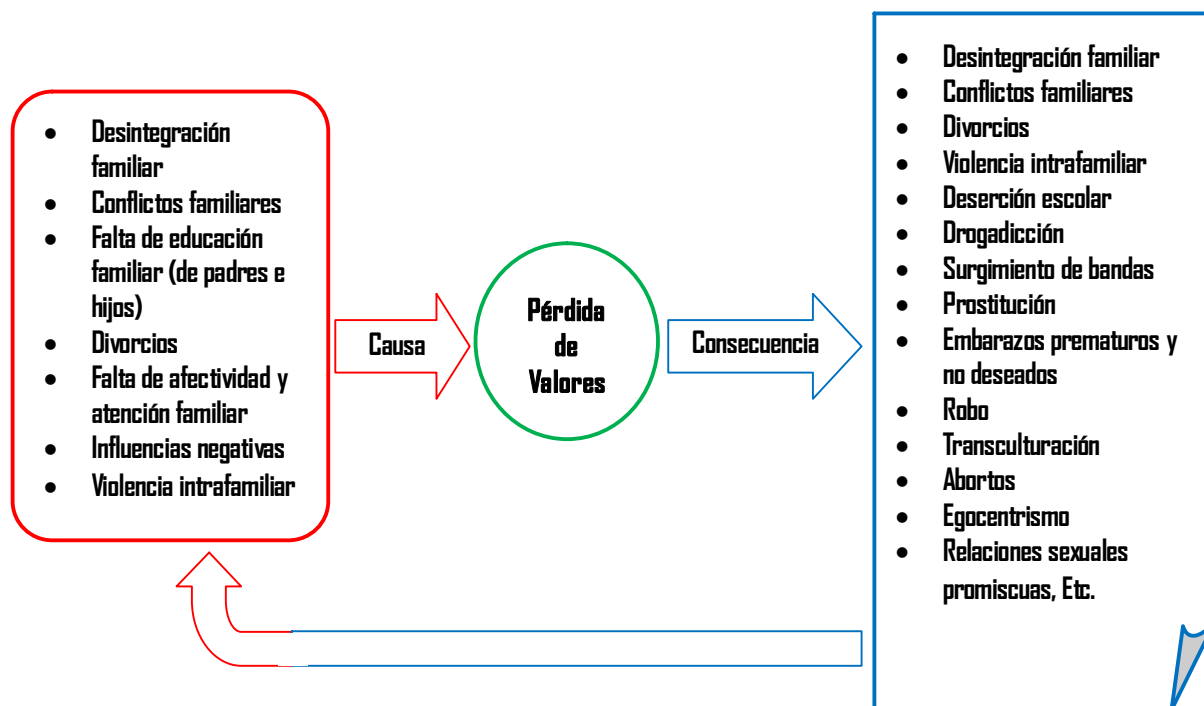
- Desintegración familiar
- Conflictos familiares
- Falta de educación familiar (de padres e hijos)
- Divorcios
- Falta de afectividad y atención familiar
- Influencias negativas
- Violencia intrafamiliar

Causa

Pérdida de Valores

Consecuencia

- Desintegración familiar
- Conflictos familiares
- Divorcios
- Violencia intrafamiliar
- Deserción escolar
- Drogadicción
- Surgimiento de bandas
- Prostitución
- Embarazos prematuros y no deseados
- Robo
- Transculturación
- Abortos
- Egocentrismo
- Relaciones sexuales promiscuas, Etc.